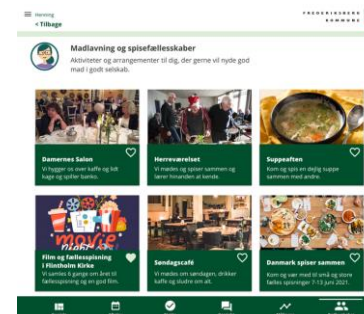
Hørning
< Tilbage

FREDERIKSBERG KOMMUNE

Madlavning og spisefællesskaber
Aktiviteter og arrangementer til dig, der gerne vil nyde god mad i godt selskab.

Damernes Salon
Vi hygger os over kaffe og lidt bage og spiller banko.

Herreværelset
Vi mødes og spiser sammen og lærer hinanden at kende.

Suppeaften
Kom og spis en dejlig suppe sammen med andre.

movie

Film og fællesspisning i Flintholm Kirke
Vi samles 6 gange om året til fællesspisning og en god film.

Søndagscafé
Vi mødes om søndagen, drikker kaffe og sludre om alt.

Danmark spiser sammen
Kom og vær med til små og store fælles spisninger 7-13 juni 2021.